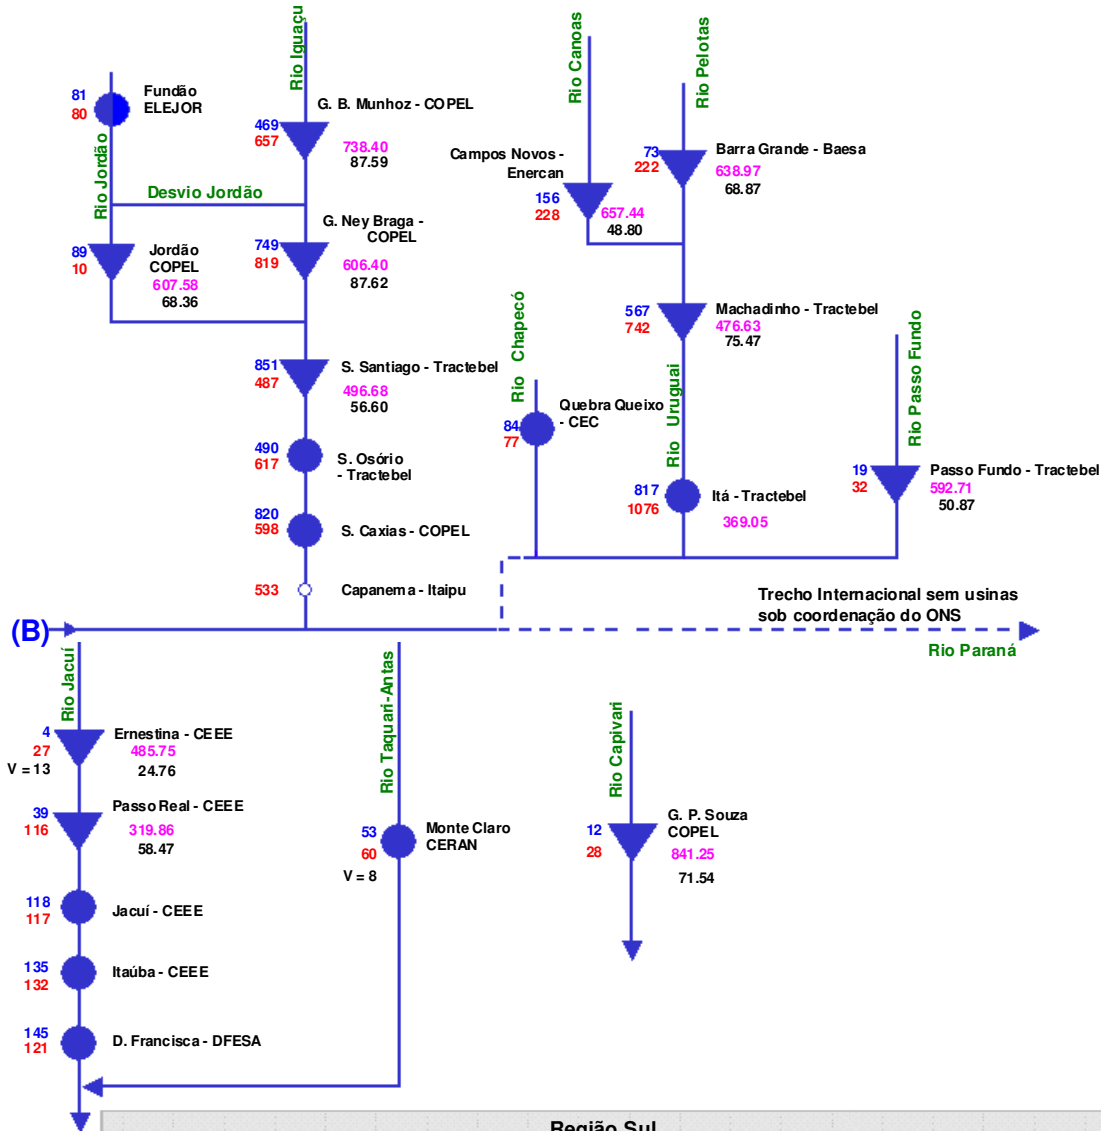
Rio Iguaçu

Rio Canoas

Rio Pelotas

81
80
Fundão
ELEJOR

Rio Jordão

469
657
G. B. Munhoz - COPEL
738.40
87.59

Desvio Jordão

Campos Novos - Enercan
156
228
657.44
48.80

73
222
Barra Grande - Baesa
638.97
68.87

89
10
Jordão
COPEL
607.58
68.36

749
819
G. Ney Braga - COPEL
606.40
87.62

567
742
Machadinho - Tractebel
476.63
75.47

Rio Chapecó

Rio Passo Fundo

851
487
S. Santiago - Tractebel
496.68
56.60

84
77
Quebra Queixo - CEC

Rio Uruguai

490
617
S. Osório - Tractebel

19
32
Passo Fundo - Tractebel
592.71
50.87

817
1076
Itá - Tractebel
369.05

820
598
S. Caxias - COPEL

533
Capanema - Itaipu

Trecho Internacional sem usinas sob coordenação do ONS

(B)

Rio Paraná

Rio Jacuí

Rio Taquari-Antas

Rio Capivari

4
27
V = 13
Ernestina - CEEE
485.75
24.76

39
116
Passo Real - CEEE
319.86
58.47

53
60
V = 8
Monte Claro
CERAN

12
28
G. P. Souza
COPEL
841.25
71.54

118
117
Jacuí - CEEE

135
132
Itaúba - CEEE

145
121
D. Francisca - DFESA

Região Sul